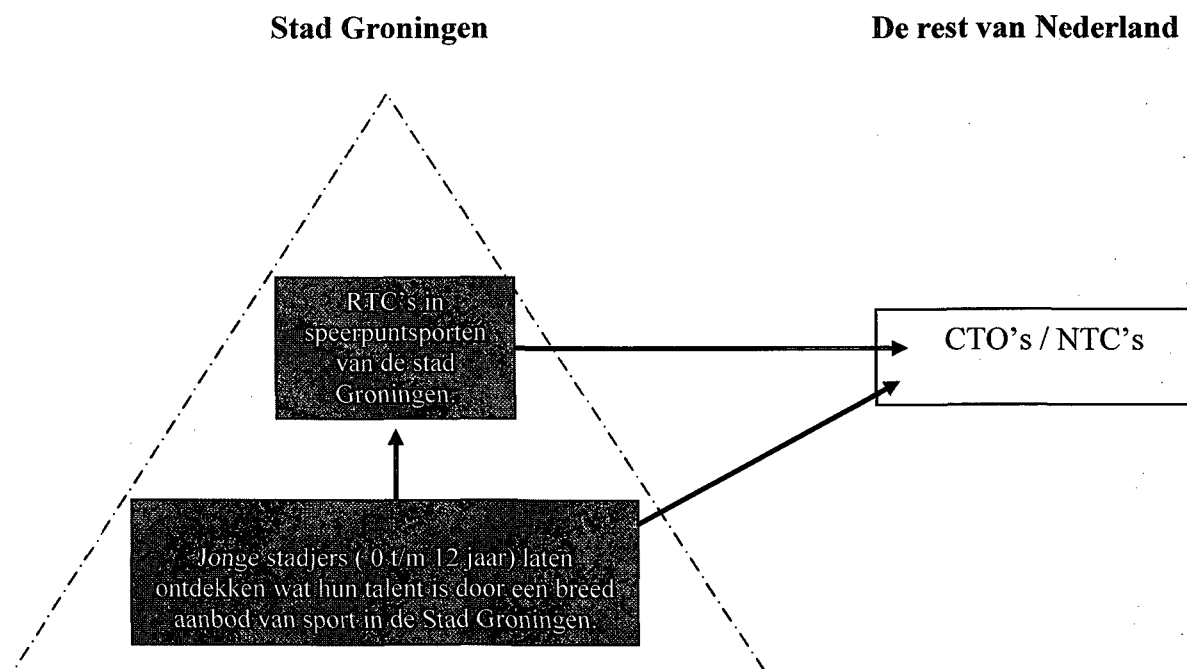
Stad Groningen

De rest van Nederland

RTC's in speerpuntsporten van de stad Groningen.

CTO's / NTC's

Jonge stadjers ( 0 t/m 12 jaar) laten ontdekken wat hun talent is door een breed aanbod van sport in de Stad Groningen.